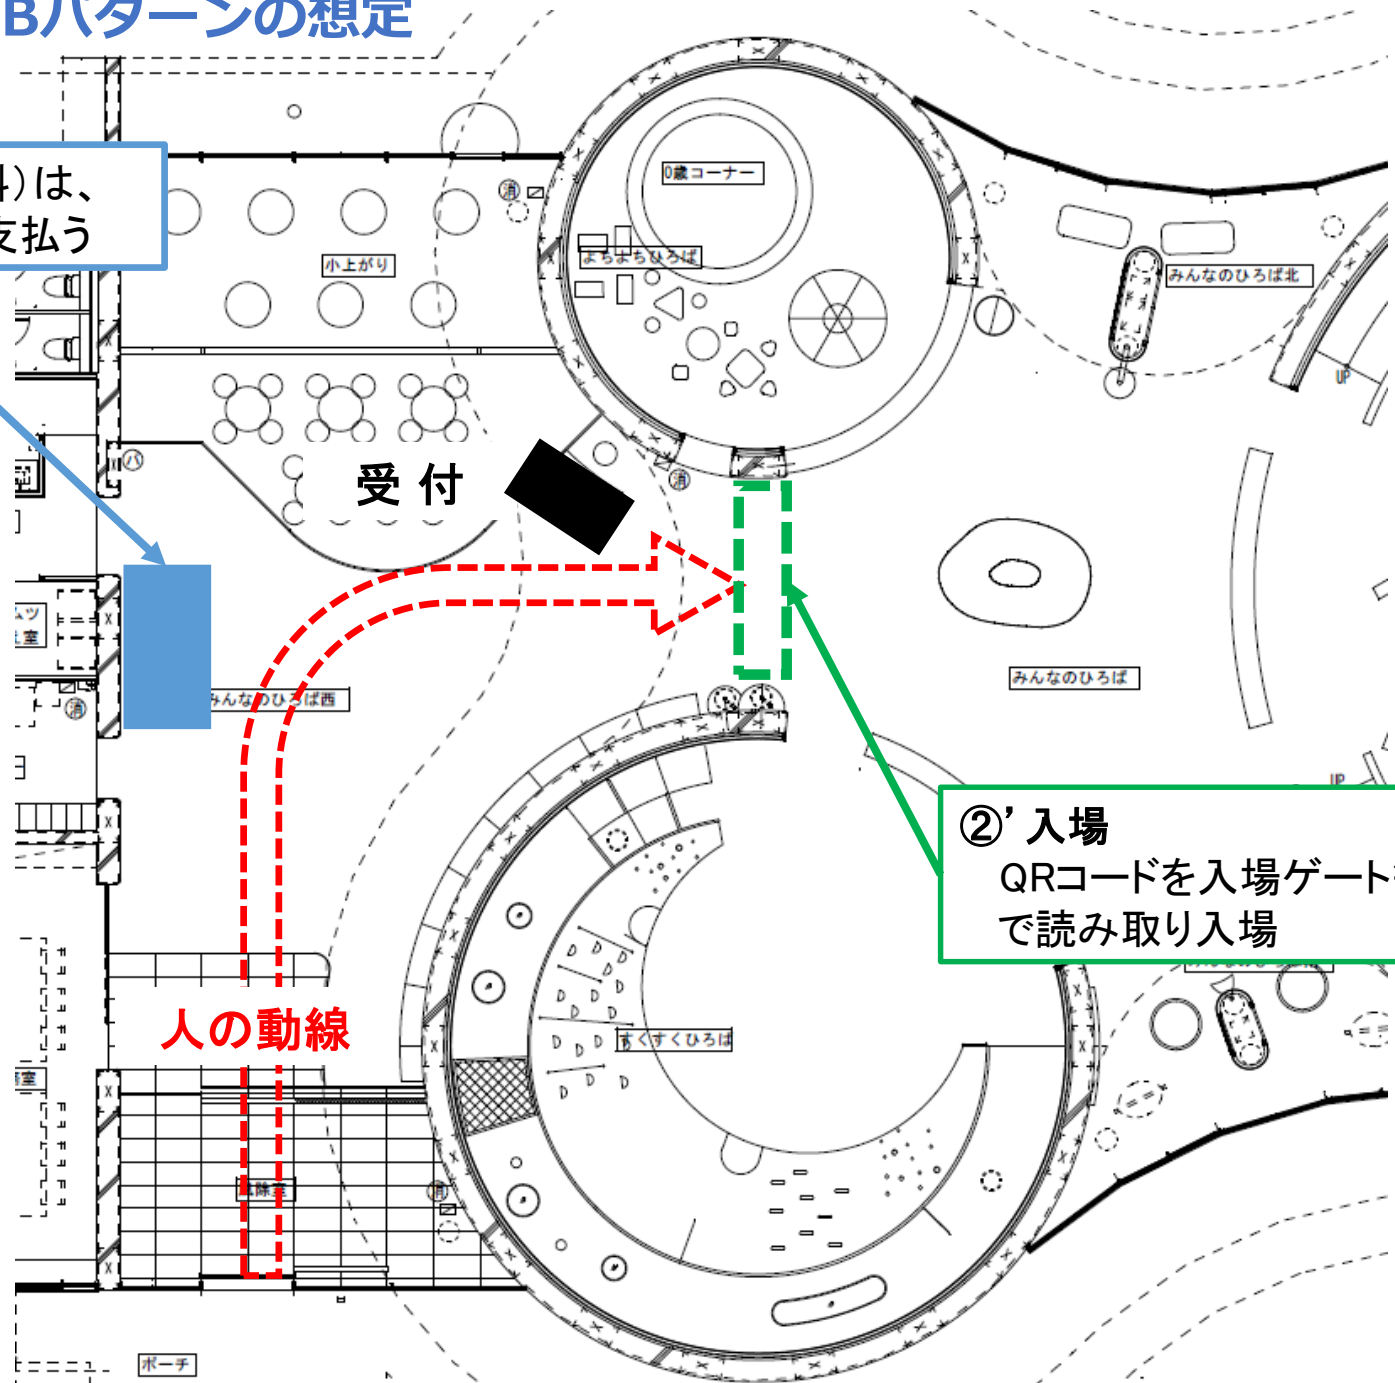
Bパターンの想定

4)は、
支払う

0歳コーナー
よちよちひろば
小上がり
みんなのひろば北
受 付
みんなのひろば西
みんなのひろば
②' 入場
QRコードを入場ゲート
で読み取り入場
人の動線
すくすくひろば
風除室
ポーチ
UP
UP